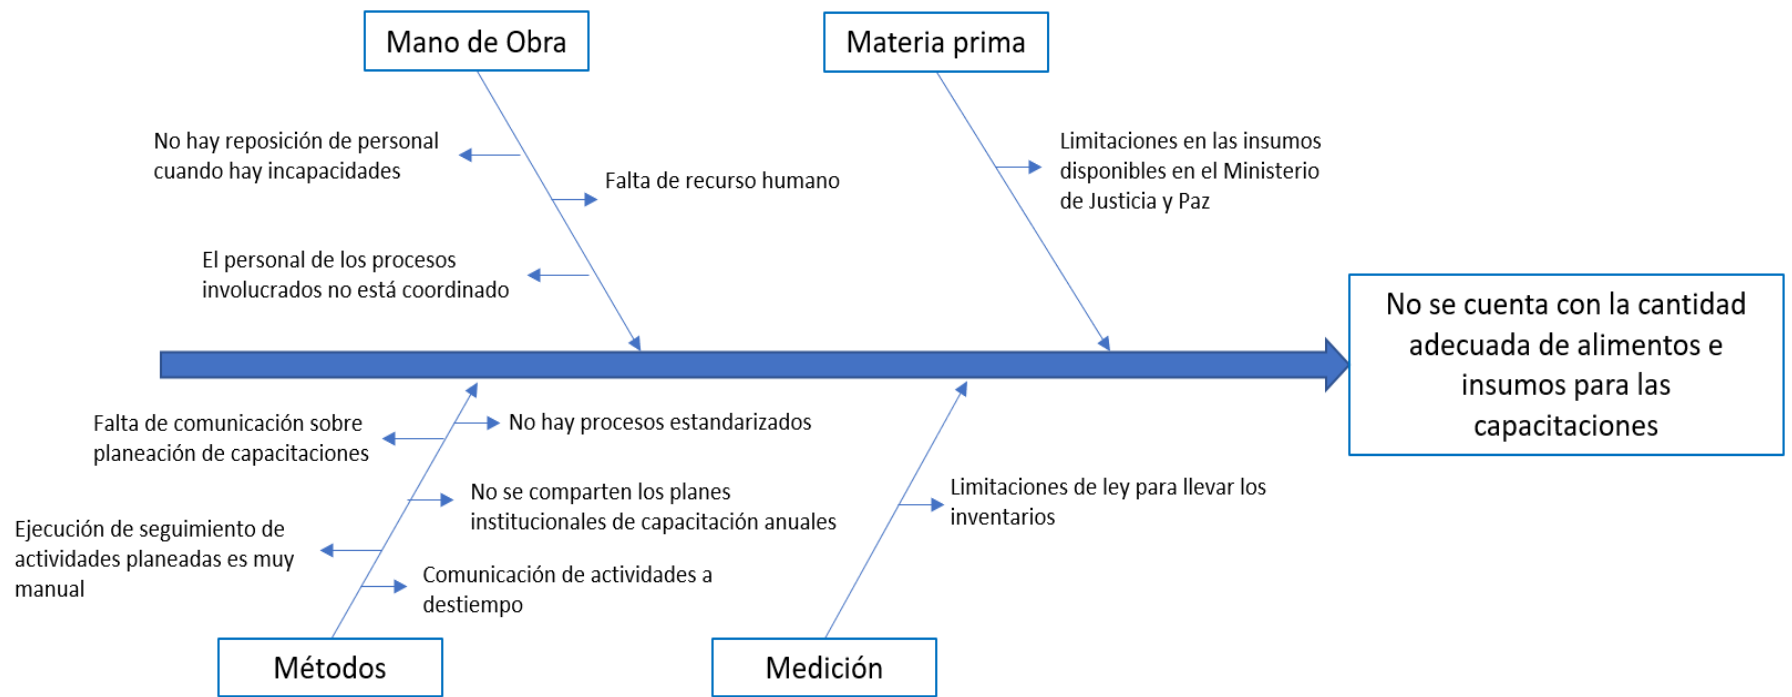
Mano de Obra

Materia prima

No hay reposición de personal cuando hay incapacidades

Falta de recurso humano

El personal de los procesos involucrados no está coordinado

Limitaciones en las insumos disponibles en el Ministerio de Justicia y Paz

No se cuenta con la cantidad adecuada de alimentos e insumos para las capacitaciones

Falta de comunicación sobre planeación de capacitaciones

No hay procesos estandarizados

No se comparten los planes institucionales de capacitación anuales

Ejecución de seguimiento de actividades planeadas es muy manual

Comunicación de actividades a destiempo

Limitaciones de ley para llevar los inventarios

Métodos

Medición